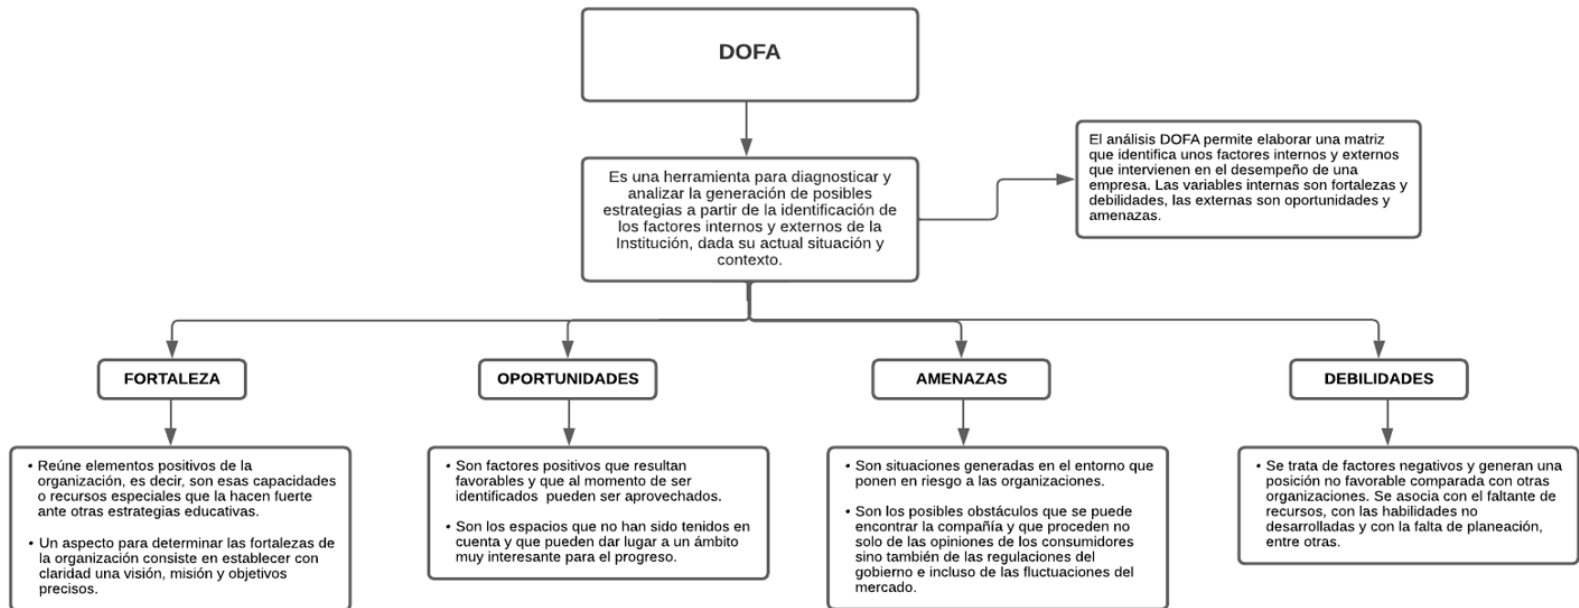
DOFA

Es una herramienta para diagnosticar y analizar la generación de posibles estrategias a partir de la identificación de los factores internos y externos de la Institución, dada su actual situación y contexto.

El análisis DOFA permite elaborar una matriz que identifica unos factores internos y externos que intervienen en el desempeño de una empresa. Las variables internas son fortalezas y debilidades, las externas son oportunidades y amenazas.

FORTALEZA

• Reúne elementos positivos de la organización, es decir, son esas capacidades o recursos especiales que la hacen fuerte ante otras estrategias educativas.

• Un aspecto para determinar las fortalezas de la organización consiste en establecer con claridad una visión, misión y objetivos precisos.

OPORTUNIDADES

• Son factores positivos que resultan favorables y que al momento de ser identificados pueden ser aprovechados.

• Son los espacios que no han sido tenidos en cuenta y que pueden dar lugar a un ámbito muy interesante para el progreso.

AMENAZAS

• Son situaciones generadas en el entorno que ponen en riesgo a las organizaciones.

• Son los posibles obstáculos que se puede encontrar la compañía y que proceden no solo de las opiniones de los consumidores sino también de las regulaciones del gobierno e incluso de las fluctuaciones del mercado.

DEBILIDADES

• Se trata de factores negativos y generan una posición no favorable comparada con otras organizaciones. Se asocia con el faltante de recursos, con las habilidades no desarrolladas y con la falta de planeación, entre otras.